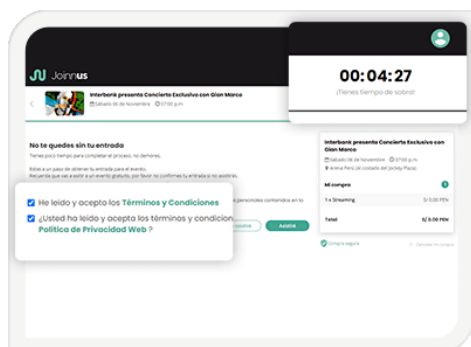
Joinnus

Interbank presenta Concierto Exclusivo con Gian Marco
Sábado 06 de Noviembre 07:00 p.m.

00:04:27
¡Tienes tiempo de sobra!

No te quedes sin tu entrada
Tienes poco tiempo para completar el proceso, no demores.

Estás a un paso de obtener tu entrada para el evento.
Recuerda que vas a asistir a un evento gratuito, por favor no confirmes tu entrada si no asistirás.

He leído y acepto los Términos y Condiciones
¿Usted ha leído y acepto los términos y condicion... Política de Privacidad Web ?

Asistiré

Interbank presenta Concierto Exclusivo con Gian Marco
Sábado 06 de Noviembre 07:00 p.m.
Arena Perú (al costado del Jockey Plaza)

Mi compra
1 x Streaming S/ 0.00 PEN
Total S/ 0.00 PEN

Compra segura
Cancelar mi compra